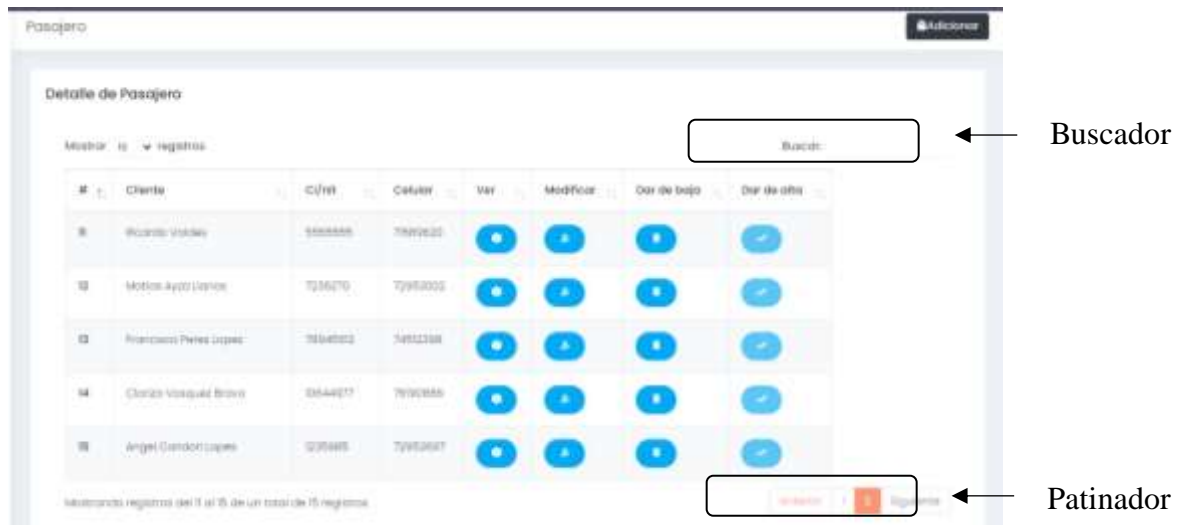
Pasajero

Adicionar

Detalle de Pasajero

Mostrar 15 registros

Buscar:

Buscador

| # | Cliente | CI/NIT | Celular | Ver | Modificar | Dar de baja | Dar de alta |
|---|---|---|---|---|---|---|---|
| 11 | Ricardo Valdez | 5555555 | 71580620 | | | | |
| 12 | Matias Ayza Llanos | 7236270 | 72953000 | | | | |
| 13 | Francisco Perez Lopez | 78546502 | 74512398 | | | | |
| 14 | Clarisa Vasquez Bravo | 10544877 | 79100888 | | | | |
| 15 | Angel Condori Lopez | 1235865 | 72952697 | | | | |

Mostrando registros del 11 al 15 de un total de 15 registros

Anterior 1 2 Siguiente

Patinador